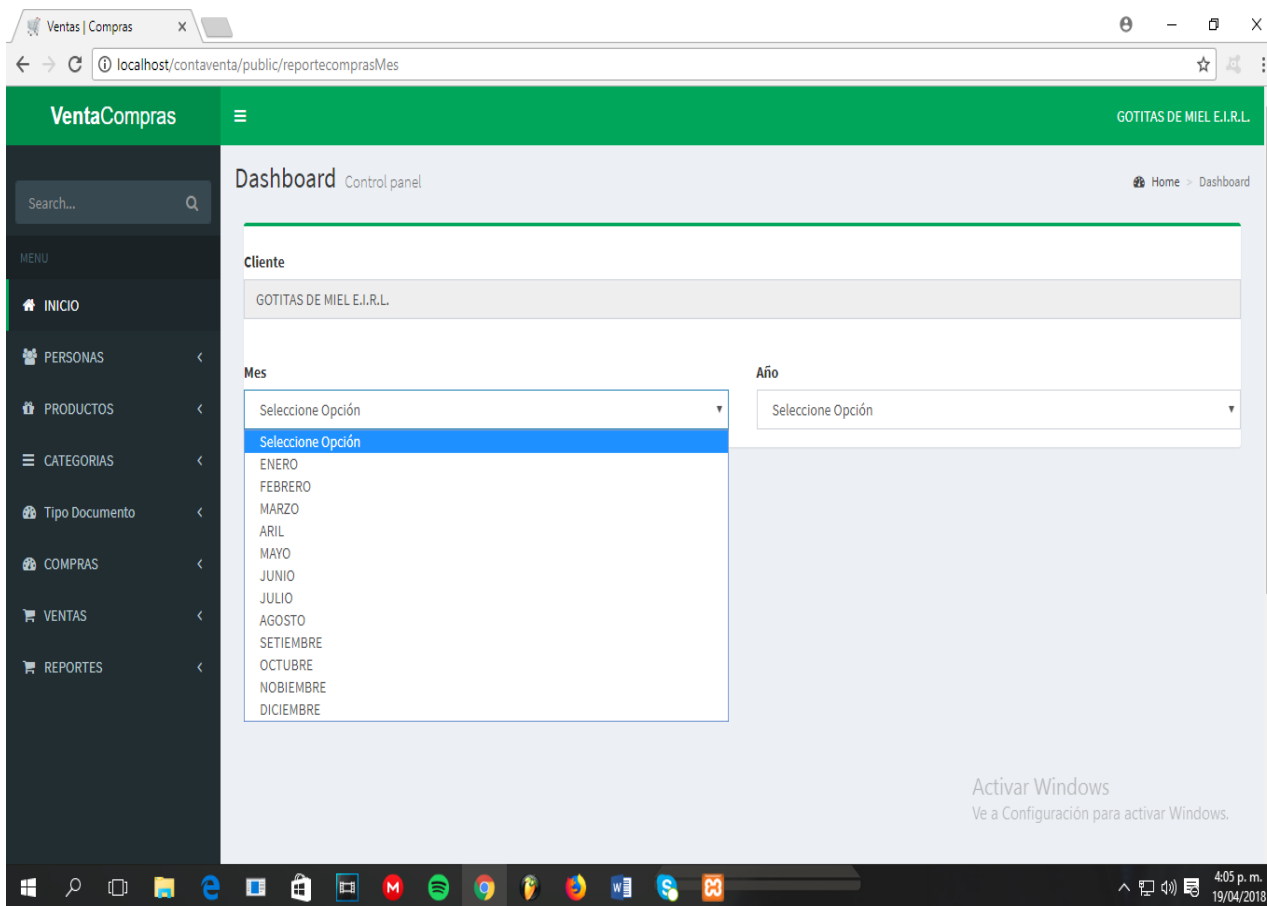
Ventas | Compras ×

localhost/contaventa/public/reportecomprasMes

VentaCompras

GOTITAS DE MIEL E.I.R.L.

Search...

MENU

INICIO

PERSONAS

PRODUCTOS

CATEGORIAS

Tipo Documento

COMPRAS

VENTAS

REPORTES

Dashboard Control panel

Home > Dashboard

Cliente

GOTITAS DE MIEL E.I.R.L.

Mes

Seleccione Opción

Seleccione Opción
ENERO
FEBRERO
MARZO
ARIL
MAYO
JUNIO
JULIO
AGOSTO
SETIEMBRE
OCTUBRE
NOBIEMBRE
DICIEMBRE

Año

Seleccione Opción

Activar Windows
Ve a Configuración para activar Windows.

4:05 p. m.
19/04/2018